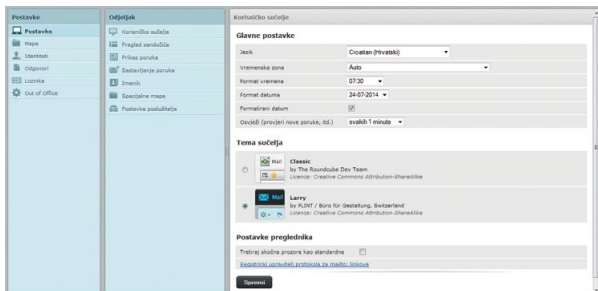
Postavke
Postavke
Mape
Identitet
Odgovori
Lozinka
Out of Office

Odjeljak
Korisničko sučelje
Pregled sandučića
Prikaz poruka
Sastavljanje poruka
Imenik
Specijalne mape
Postavke poslužitelja

Korisničko sučelje

Glavne postavke

| | |
|---|---|
| Jezik | Croatian (Hrvatski) |
| Vremenska zona | Auto |
| Format vremena | 07:30 |
| Format datuma | 24-07-2014 |
| Formatirani datum | |
| Osvježi (provjeri nove poruke, itd.) | svakih 1 minuta |

Tema sučelja

Mail
Classic
by The Roundcube Dev Team
Licence: Creative Commons Attribution-ShareAlike

Mail
Larry
by FLINT / Büro für Gestaltung, Switzerland
Licence: Creative Commons Attribution-ShareAlike

Postavke preglednika

Tretiraj skočne prozore kao standardne

Registriraj upravitelj protokola za mailto: linkove

Spremi